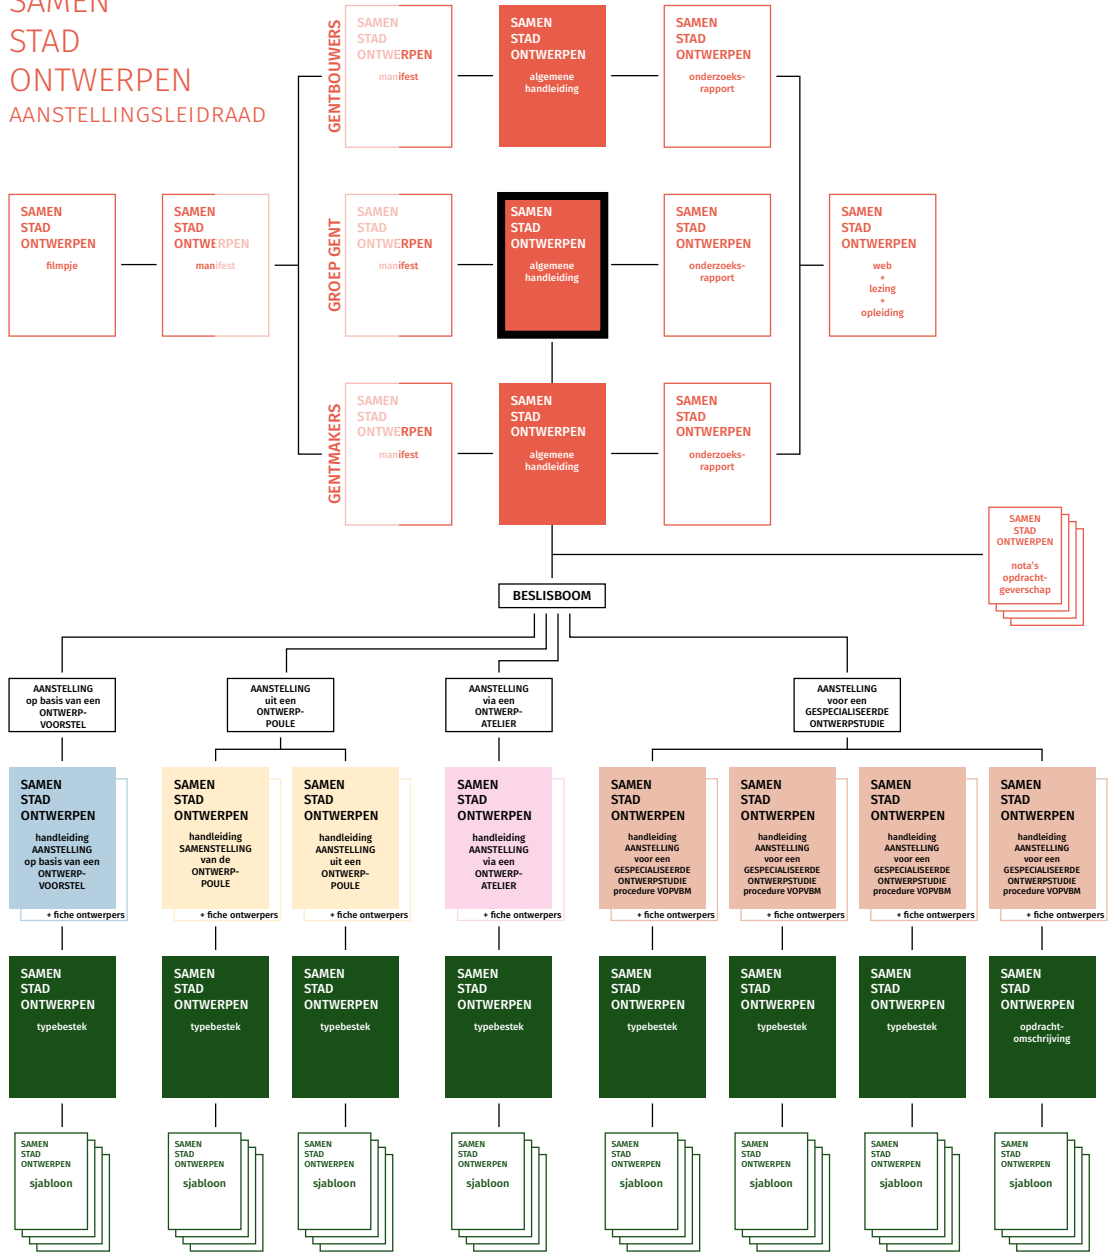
SAMEN
STAD
ONTWERPEN
AANSTELLINGSLEIDRAAD

GENTBOUWERS

SAMEN STAD ONTWERPEN manifest

SAMEN STAD ONTWERPEN algemene handleiding

SAMEN STAD ONTWERPEN onderzoeks-rapport

SAMEN STAD ONTWERPEN filmpje

SAMEN STAD ONTWERPEN manifest

GROEP GENT

SAMEN STAD ONTWERPEN manifest

SAMEN STAD ONTWERPEN algemene handleiding

SAMEN STAD ONTWERPEN onderzoeks-rapport

SAMEN STAD ONTWERPEN web + lezing + opleiding

GENTMAKERS

SAMEN STAD ONTWERPEN manifest

SAMEN STAD ONTWERPEN algemene handleiding

SAMEN STAD ONTWERPEN onderzoeks-rapport

SAMEN STAD ONTWERPEN nota's opdracht-geverschap

BESLISBOOM

AANSTELLING op basis van een ONTWERP-VOORSTEL

AANSTELLING uit een ONTWERP-POULE

AANSTELLING via een ONTWERP-ATELIER

AANSTELLING voor een GESPECIALISEERDE ONTWERPSTUDIE

SAMEN STAD ONTWERPEN handleiding AANSTELLING op basis van een ONTWERP-VOORSTEL
+ fiche ontwerpers

SAMEN STAD ONTWERPEN handleiding SAMENSTELLING van de ONTWERP-POULE
+ fiche ontwerpers

SAMEN STAD ONTWERPEN handleiding AANSTELLING uit een ONTWERP-POULE
+ fiche ontwerpers

SAMEN STAD ONTWERPEN handleiding AANSTELLING via een ONTWERP-ATELIER
+ fiche ontwerpers

SAMEN STAD ONTWERPEN handleiding AANSTELLING voor een GESPECIALISEERDE ONTWERPSTUDIE procedure VOPVBM
+ fiche ontwerpers

SAMEN STAD ONTWERPEN handleiding AANSTELLING voor een GESPECIALISEERDE ONTWERPSTUDIE procedure VOPVBM
+ fiche ontwerpers

SAMEN STAD ONTWERPEN handleiding AANSTELLING voor een GESPECIALISEERDE ONTWERPSTUDIE procedure VOPVBM
+ fiche ontwerpers

SAMEN STAD ONTWERPEN handleiding AANSTELLING voor een GESPECIALISEERDE ONTWERPSTUDIE procedure VOPVBM
+ fiche ontwerpers

SAMEN STAD ONTWERPEN typebestek

SAMEN STAD ONTWERPEN typebestek

SAMEN STAD ONTWERPEN typebestek

SAMEN STAD ONTWERPEN typebestek

SAMEN STAD ONTWERPEN typebestek

SAMEN STAD ONTWERPEN typebestek

SAMEN STAD ONTWERPEN typebestek

SAMEN STAD ONTWERPEN opdracht-omschrijving

SAMEN STAD ONTWERPEN sjabloon

SAMEN STAD ONTWERPEN sjabloon

SAMEN STAD ONTWERPEN sjabloon

SAMEN STAD ONTWERPEN sjabloon

SAMEN STAD ONTWERPEN sjabloon

SAMEN STAD ONTWERPEN sjabloon

SAMEN STAD ONTWERPEN sjabloon

SAMEN STAD ONTWERPEN sjabloon